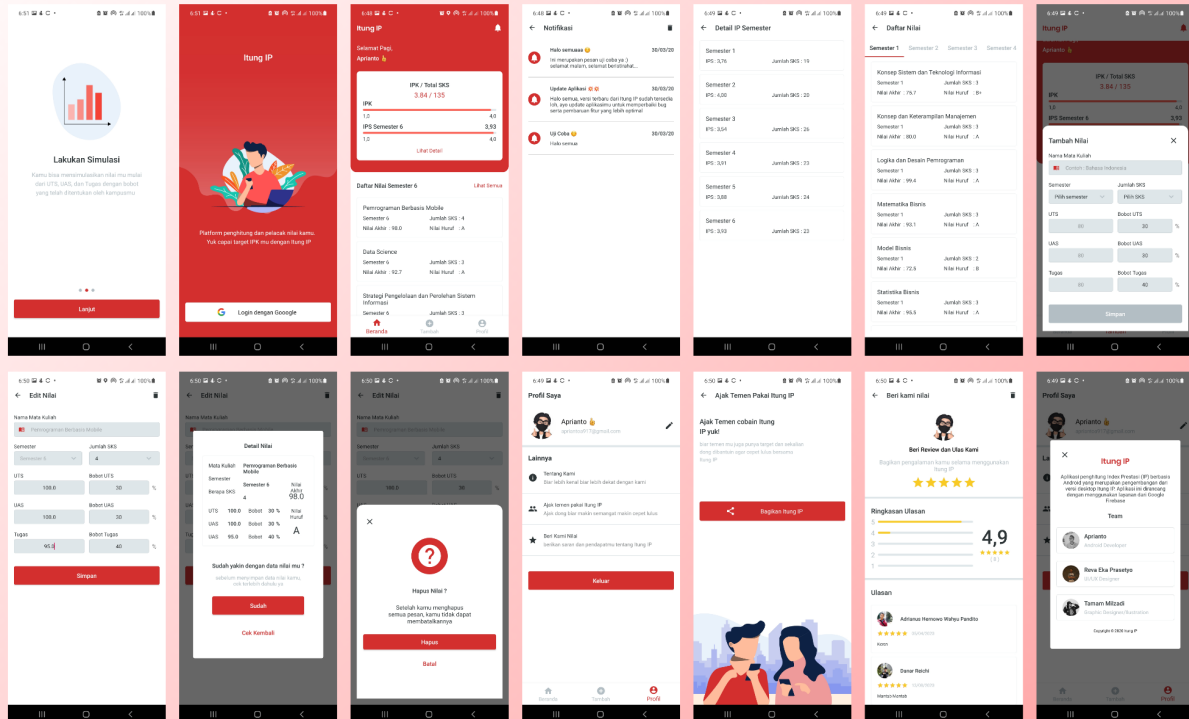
6:51 100%

Lakukan Simulasi

Kamu bisa mensimulasikan nilai mu mulai dari UTS, UAS, dan Tugas dengan bobot yang telah ditentukan oleh kampusmu

Lanjut

6:51 100%

Itung IP

Platform penghitung dan pelacak nilai kamu. Yuk capai target IPK mu dengan Itung IP

Login dengan Gooogle

6:48 100%

Itung IP

Selamat Pagi,

Aprianto 👋

IPK / Total SKS

3.84 / 135

IPK

1,0 4,0

IPS Semester 6 3,93

1,0 4,0

Lihat Detail

Daftar Nilai Semester 6 Lihat Semua

Pemrograman Berbasis Mobile

Semester 6 Jumlah SKS : 4

Nilai Akhir : 98.0 Nilai Huruf : A

Data Science

Semester 6 Jumlah SKS : 3

Nilai Akhir : 92.7 Nilai Huruf : A

Strategi Pengelolaan dan Perolehan Sistem Informasi

Semester 6

Beranda Tambah Profil

6:48 100%

Notifikasi

Halo semuaaa 30/03/20

Ini merupakan pesan uji coba ya :) selamat malam, selamat beristirahat...

Update Aplikasi 30/03/20

Halo semua, versi terbaru dari Itung IP sudah tersedia loh, ayo update aplikasimu untuk memperbaiki bug serta pembaruan fitur yang lebih optimal

Uji Coba 30/03/20

Halo semua

6:49 100%

Detail IP Semester

Semester 1

IPS : 3,76 Jumlah SKS : 19

Semester 2

IPS : 4,00 Jumlah SKS : 20

Semester 3

IPS : 3,54 Jumlah SKS : 26

Semester 4

IPS : 3,61 Jumlah SKS : 23

Semester 5

IPS : 3,88 Jumlah SKS : 24

Semester 6

IPS : 3,93 Jumlah SKS : 23

6:49 100%

Daftar Nilai

Semester 1 Semester 2 Semester 3 Semester 4

Konsep Sistem dan Teknologi Informasi

Semester 1 Jumlah SKS : 3

Nilai Akhir : 78.7 Nilai Huruf : B+

Konsep dan Kepemimpinan Manajemen

Semester 1 Jumlah SKS : 3

Nilai Akhir : 80.0 Nilai Huruf : A

Logika dan Desain Pemrograman

Semester 1 Jumlah SKS : 3

Nilai Akhir : 99.4 Nilai Huruf : A

Matematika Bisnis

Semester 1 Jumlah SKS : 3

Nilai Akhir : 90.1 Nilai Huruf : A

Model Bisnis

Semester 1 Jumlah SKS : 2

Nilai Akhir : 72.5 Nilai Huruf : B

Statistika Bisnis

Semester 1 Jumlah SKS : 3

Nilai Akhir : 95.5 Nilai Huruf : A

6:49 100%

Itung IP

IPK / Total SKS

3.84 / 135

IPK

IPS Semester 6

Tambah Nilai

Nama Mata Kuliah

Contoh : Bahasa Indonesia

Semester Jumlah SKS

Pilih semester Pilih SKS

UTS Bobot UTS

80 30 %

UAS Bobot UAS

90 30 %

Tugas Bobot Tugas

85 40 %

Simpan

6:50 100%

Edit Nilai

Nama Mata Kuliah

Pemrograman Berbasis Mobile

Semester Jumlah SKS

Semester 6 4

UTS Bobot UTS

100.0 30 %

UAS Bobot UAS

100.0 30 %

Tugas Bobot Tugas

95.0 40 %

Simpan

6:50 100%

Edit Nilai

Detail Nilai

Mata Kuliah Pemrograman Berbasis Mobile

Semester Semester 6 Nilai Akhir 98.0

Beraapa SKS 4

UTS 100.0 Bobot 30 % Nilai Huruf

UAS 100.0 Bobot 30 % A

UAS 95.0 Bobot 40 %

Sudah yakin dengan data nilai mu ?

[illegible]

Sudah

Cek Kembali

6:50 100%

Edit Nilai

Hapus Nilai ?

Setelah kamu menghapus semua pesan, kamu tidak dapat membatalkannya

Hapus

Batal

6:49 100%

Profil Saya

Aprianto 👋

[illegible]@gmail.com

Lainnya

Tentang Kami

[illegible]

Ajak teman pakai Itung IP

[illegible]

Beri Kami Nilai

berikan saran dan pendapatmu tentang Itung IP

Keluar

Beranda Tambah Profil

6:50 100%

Ajak Temen Pakai Itung IP

Ajak Temen cobain Itung IP yuk!

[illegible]

Bagikan Itung IP

6:50 100%

Beri kami nilai

Beri Review dan Ulas Kami

Bagikan pengalaman kamu selama menggunakan Itung IP

Ringkasan Ulasan

5
4
3
2
1

4,9

( 8 )

Ulasan

Adrianus Hanowo Wahyu Pandito

Keren

Danar Reichi

Mantul Aamiin

6:49 100%

Profil Saya

Aprianto

Itung IP

Aplikasi penghitung Indeks Prestasi (IP) berbasis Android yang merupakan pengembangan dari versi desktop Itung IP. Aplikasi ini dirancang dengan menggunakan bahasa Java dan Google Firebase

Team

Aprianto

Android Developer

Reva Eka Prasetyo

UI/UX Designer

Tamam Miftadi

Graphic Designer/Illustrator

Copyright © 2020 Itung IP

Profil